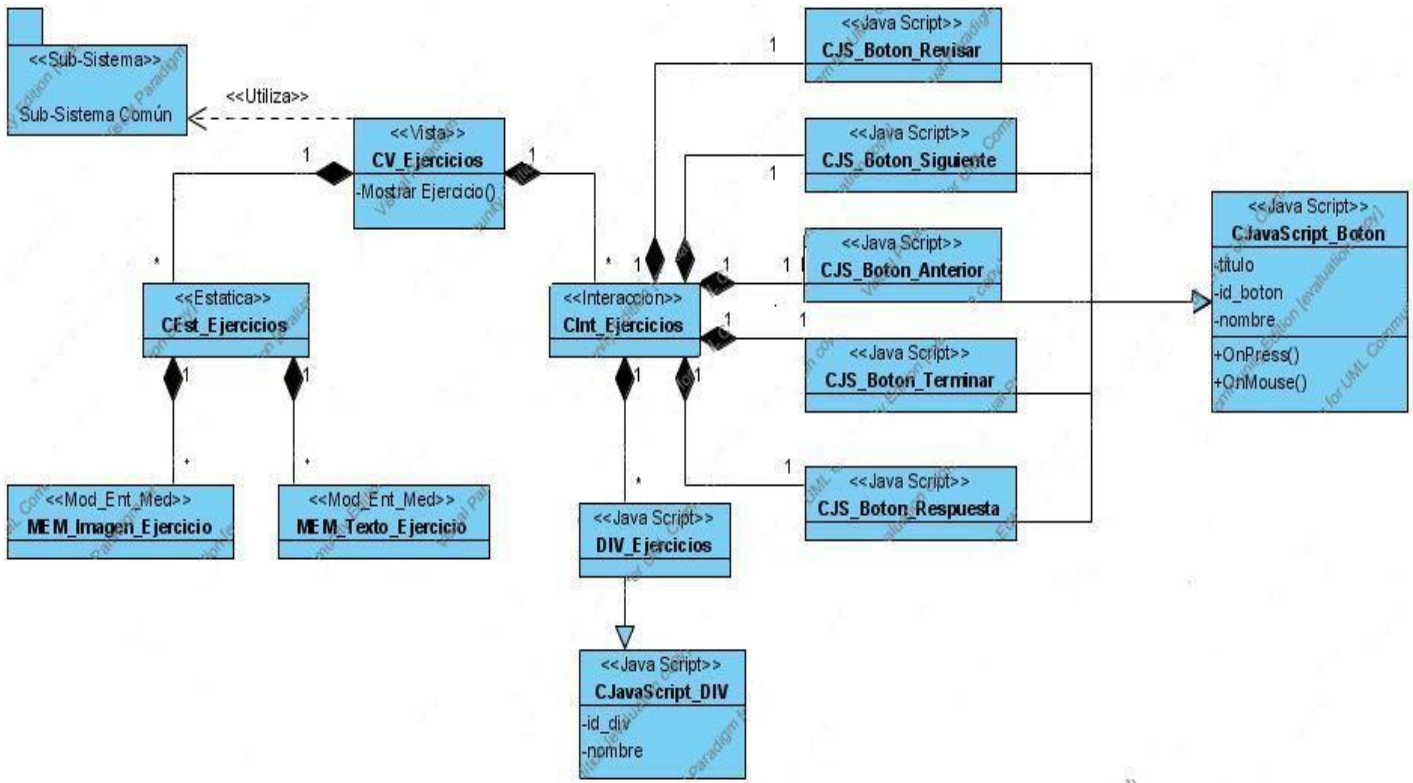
<<Sub-Sistema>>
Sub-Sistema Común

<<Utiliza>>

<<Vista>>
CV_Ejercicios
-Mostrar Ejercicio()

1
1

*

<<Estatica>>
CEst_Ejercicios

1
1

*
*

<<Mod_Ent_Med>>
MEM_Imagen_Ejercicio

<<Mod_Ent_Med>>
MEM_Texto_Ejercicio

*

<<Interaccion>>
CInt_Ejercicios

1
1
1
1
1
1

*

<<Java Script>>
DIV_Ejercicios

<<Java Script>>
CJavaScript_DIV
-id_div
-nombre

1
<<Java Script>>
CJS_Boton_Revisar

1
<<Java Script>>
CJS_Boton_Siguiente

1
<<Java Script>>
CJS_Boton_Anterior

1
<<Java Script>>
CJS_Boton_Terminar

1
<<Java Script>>
CJS_Boton_Respuesta

<<Java Script>>
CJavaScript_Boton
-titulo
-id_boton
-nombre
+OnPress()
+OnMouse()